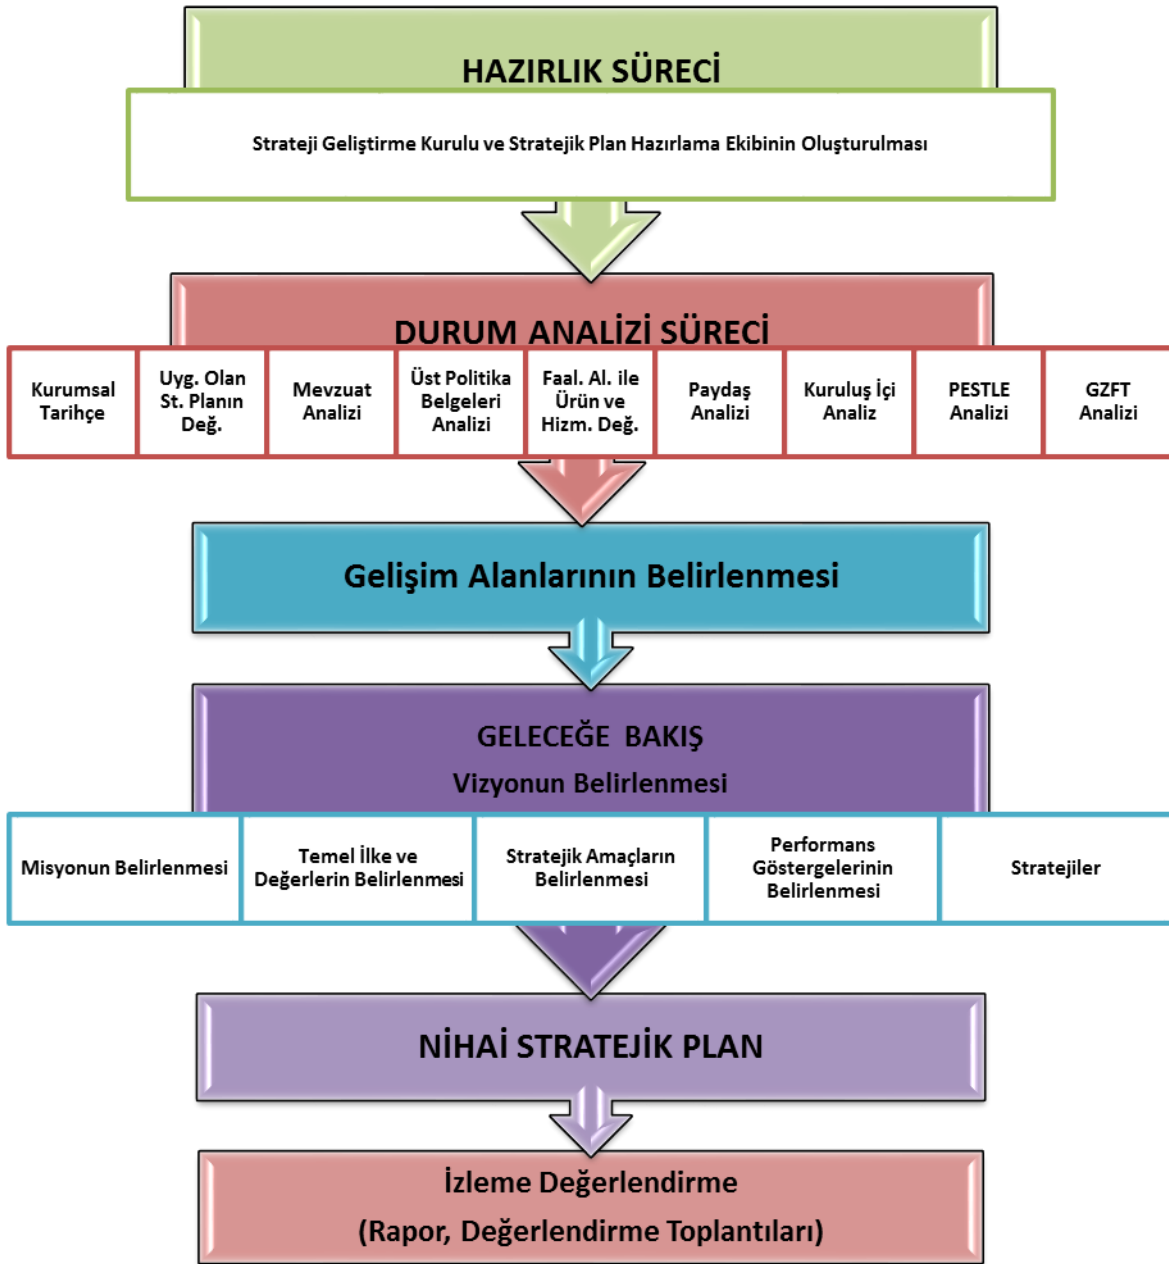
HAZIRLIK SÜRECİ

Strateji Geliştirme Kurulu ve Stratejik Plan Hazırlama Ekibinin Oluşturulması

DURUM ANALİZİ SÜRECİ

| Kurumsal Tarihçe | Uyg. Olan St. Planın Değ. | Mevzuat Analizi | Üst Politika Belgeleri Analizi | Faal. Al. ile Ürün ve Hizm. Değ. | Paydaş Analizi | Kuruluş İçi Analiz | PESTLE Analizi | GZFT Analizi |
|---|---|---|---|---|---|---|---|---|

Gelişim Alanlarının Belirlenmesi

GELECEĞE BAKIŞ
Vizyonun Belirlenmesi

| Misyonun Belirlenmesi | Temel İlke ve Değerlerin Belirlenmesi | Stratejik Amaçların Belirlenmesi | Performans Göstergelerinin Belirlenmesi | Stratejiler |
|---|---|---|---|---|

NİHAİ STRATEJİK PLAN

İzleme Değerlendirme
(Rapor, Değerlendirme Toplantıları)